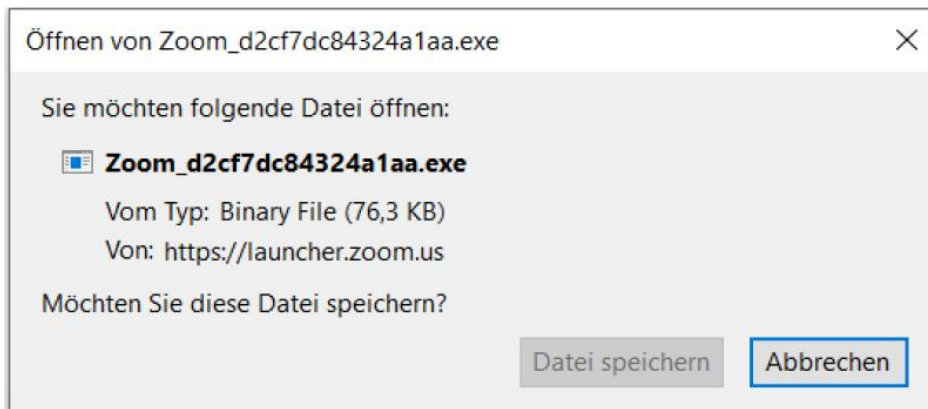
Öffnen von Zoom_d2cf7dc84324a1aa.exe

Sie möchten folgende Datei öffnen:

Zoom_d2cf7dc84324a1aa.exe

Vom Typ: Binary File (76,3 KB)

Von: https://launcher.zoom.us

Möchten Sie diese Datei speichern?

Datei speichern

Abbrechen